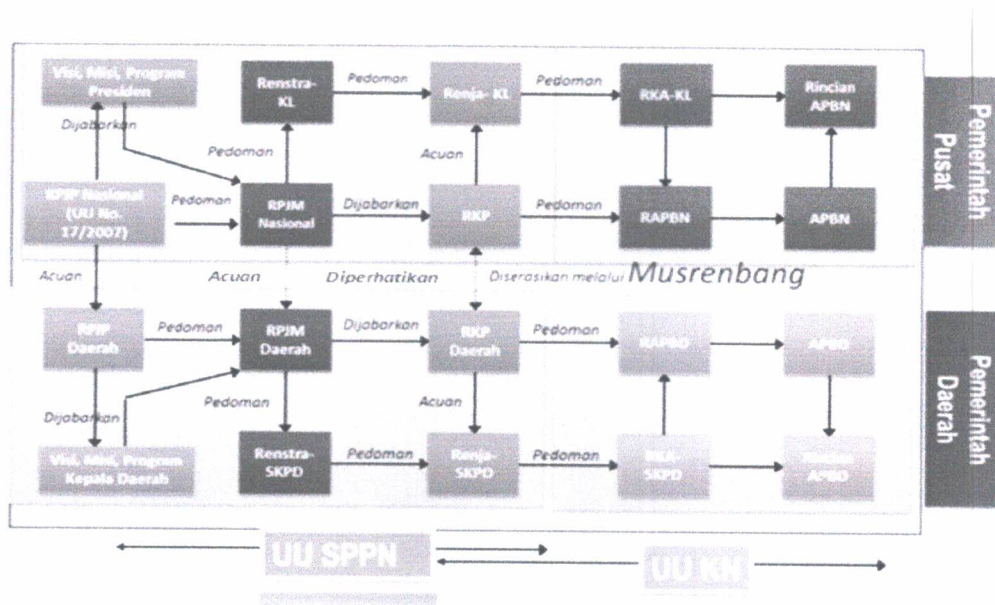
Visi, Misi, Program Presiden

Renstra-KL

Pedoman

Renja- KL

Pedoman

RKA-KL

Rincian APBN

Dijabarkan

Pedoman

Acuan

RPJP Nasional (UU No. 17/2007)

Pedoman

RPJM Nasional

Dijabarkan

RKP

Pedoman

RAPBN

APBN

Pemerintah Pusat

Acuan

Acuan

Diperhatikan

Diserasikan melalui Musrenbang

RPJP Daerah

Pedoman

RPJM Daerah

Dijabarkan

RKP Daerah

Pedoman

RAPBD

APBD

Pemerintah Daerah

Dijabarkan

Pedoman

Acuan

Visi, Misi, Program Kepala Daerah

Renstra-SKPD

Pedoman

Renja-SKPD

Pedoman

RKA-SKPD

Rincian APBD

UU SPPN

UU KN